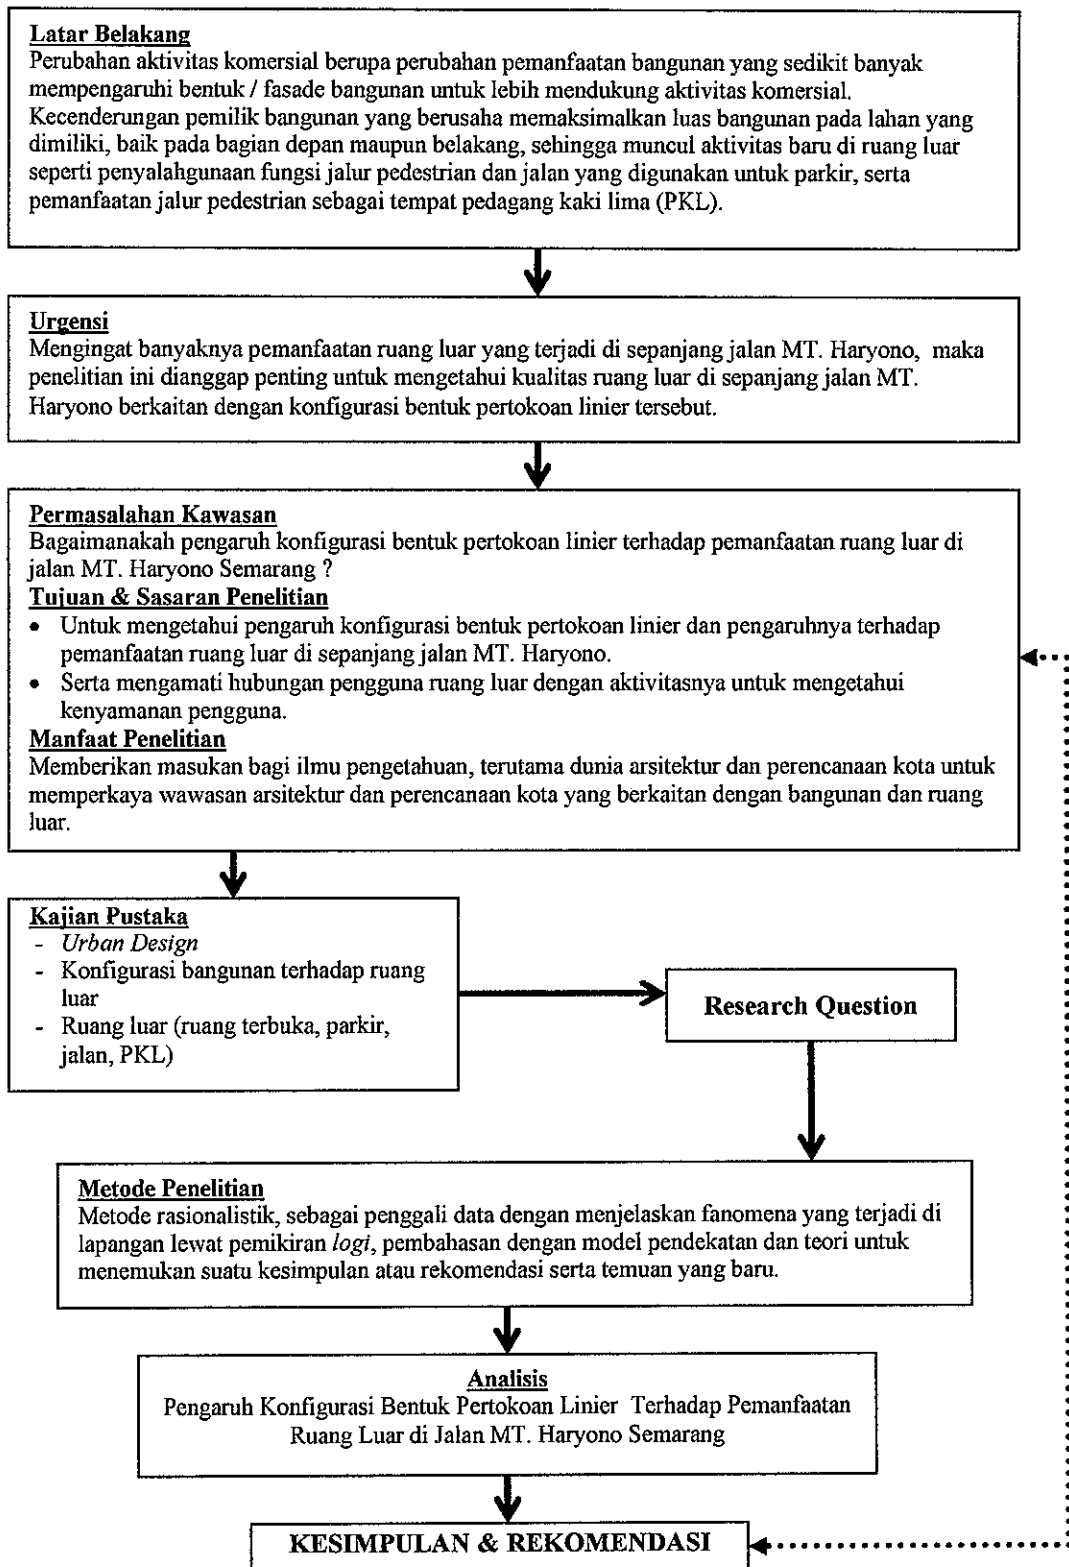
Latar Belakang
Perubahan aktivitas komersial berupa perubahan pemanfaatan bangunan yang sedikit banyak mempengaruhi bentuk / fasade bangunan untuk lebih mendukung aktivitas komersial. Kecenderungan pemilik bangunan yang berusaha memaksimalkan luas bangunan pada lahan yang dimiliki, baik pada bagian depan maupun belakang, sehingga muncul aktivitas baru di ruang luar seperti penyalahgunaan fungsi jalur pedestrian dan jalan yang digunakan untuk parkir, serta pemanfaatan jalur pedestrian sebagai tempat pedagang kaki lima (PKL).

Urgensi
Mengingat banyaknya pemanfaatan ruang luar yang terjadi di sepanjang jalan MT. Haryono, maka penelitian ini dianggap penting untuk mengetahui kualitas ruang luar di sepanjang jalan MT. Haryono berkaitan dengan konfigurasi bentuk pertokoan linier tersebut.

Permasalahan Kawasan
Bagaimanakah pengaruh konfigurasi bentuk pertokoan linier terhadap pemanfaatan ruang luar di jalan MT. Haryono Semarang ?
Tujuan & Sasaran Penelitian
• Untuk mengetahui pengaruh konfigurasi bentuk pertokoan linier dan pengaruhnya terhadap pemanfaatan ruang luar di sepanjang jalan MT. Haryono.
• Serta mengamati hubungan pengguna ruang luar dengan aktivitasnya untuk mengetahui kenyamanan pengguna.
Manfaat Penelitian
Memberikan masukan bagi ilmu pengetahuan, terutama dunia arsitektur dan perencanaan kota untuk memperkaya wawasan arsitektur dan perencanaan kota yang berkaitan dengan bangunan dan ruang luar.

Kajian Pustaka
- Urban Design
- Konfigurasi bangunan terhadap ruang luar
- Ruang luar (ruang terbuka, parkir, jalan, PKL)

Research Question

Metode Penelitian
Metode rasionalistik, sebagai penggali data dengan menjelaskan fanomena yang terjadi di lapangan lewat pemikiran logi, pembahasan dengan model pendekatan dan teori untuk menemukan suatu kesimpulan atau rekomendasi serta temuan yang baru.

Analisis
Pengaruh Konfigurasi Bentuk Pertokoan Linier Terhadap Pemanfaatan Ruang Luar di Jalan MT. Haryono Semarang

KESIMPULAN & REKOMENDASI